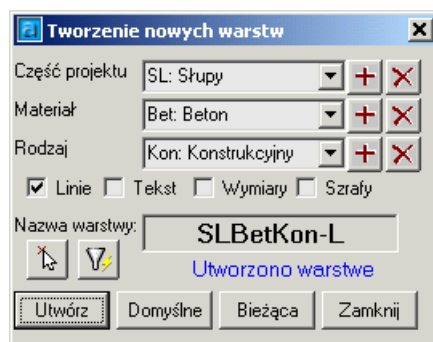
Tworzenie nowych warstw

Część projektu SL: Słupy

Materiał Bet: Beton

Rodzaj Kon: Konstrukcyjny

Linie Tekst Wymiary Szrafy

Nazwa warstwy: SLBetKon-L

Utworzono warstwe

Utwórz Domyślne Bieżąca Zamknij